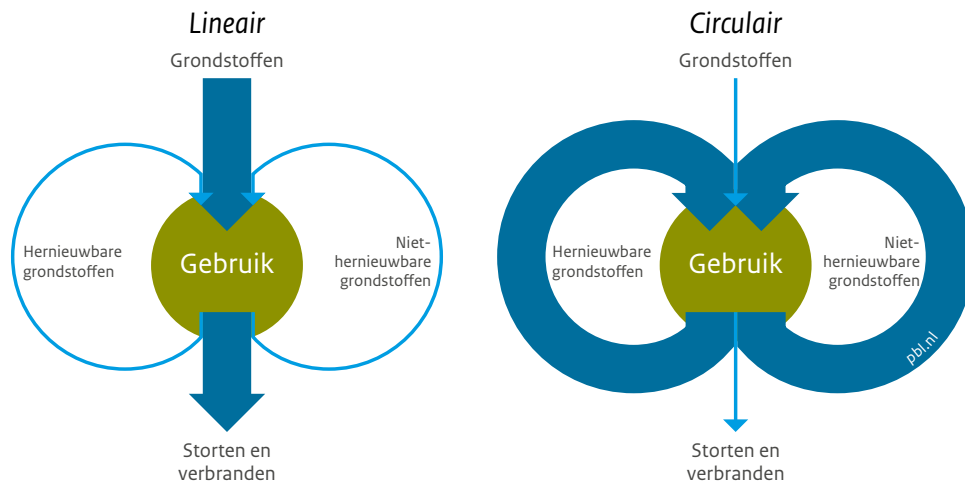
Lineair

Grondstoffen

Hernieuwbare grondstoffen

Gebruik

Niet-hernieuwbare grondstoffen

Storten en verbranden

Circulair

Grondstoffen

Hernieuwbare grondstoffen

Gebruik

Niet-hernieuwbare grondstoffen

pbl.nl

Storten en verbranden